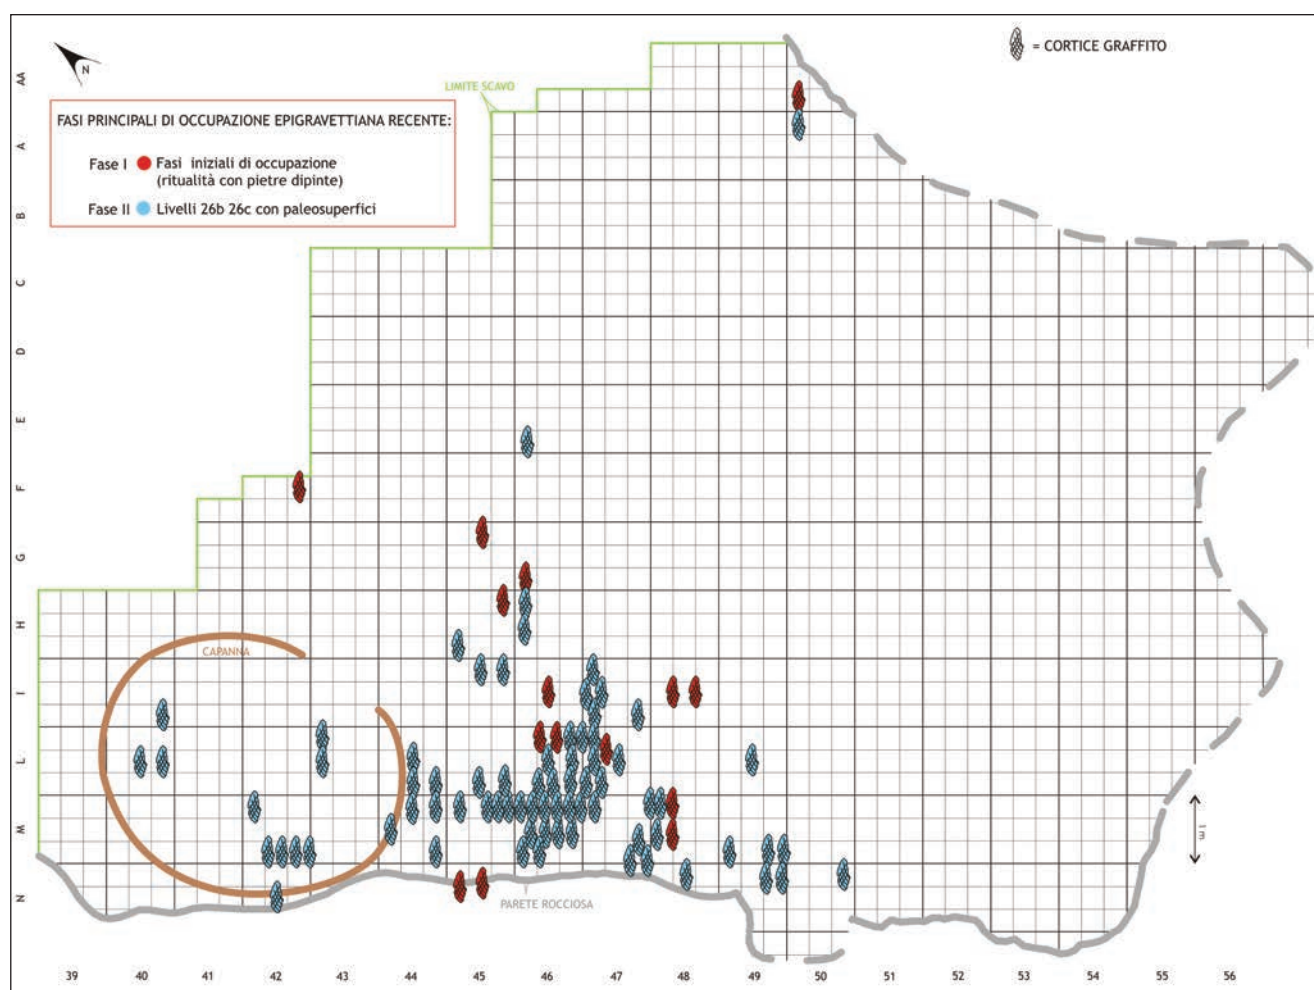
N

= CORTICE GRAFFITO

LIMITE SCAVO

FASI PRINCIPALI DI OCCUPAZIONE EPIGRAVETTIANA RECENTE:

Fase I Fasi iniziali di occupazione (ritualità con pietre dipinte)

Fase II Livelli 26b 26c con paleosuperfici

AA
A
B
C
D
E
F
G
H
I
L
M
N

CAPANNA

PARETE ROCCIOSA

1m

39 40 41 42 43 44 45 46 47 48 49 50 51 52 53 54 55 56